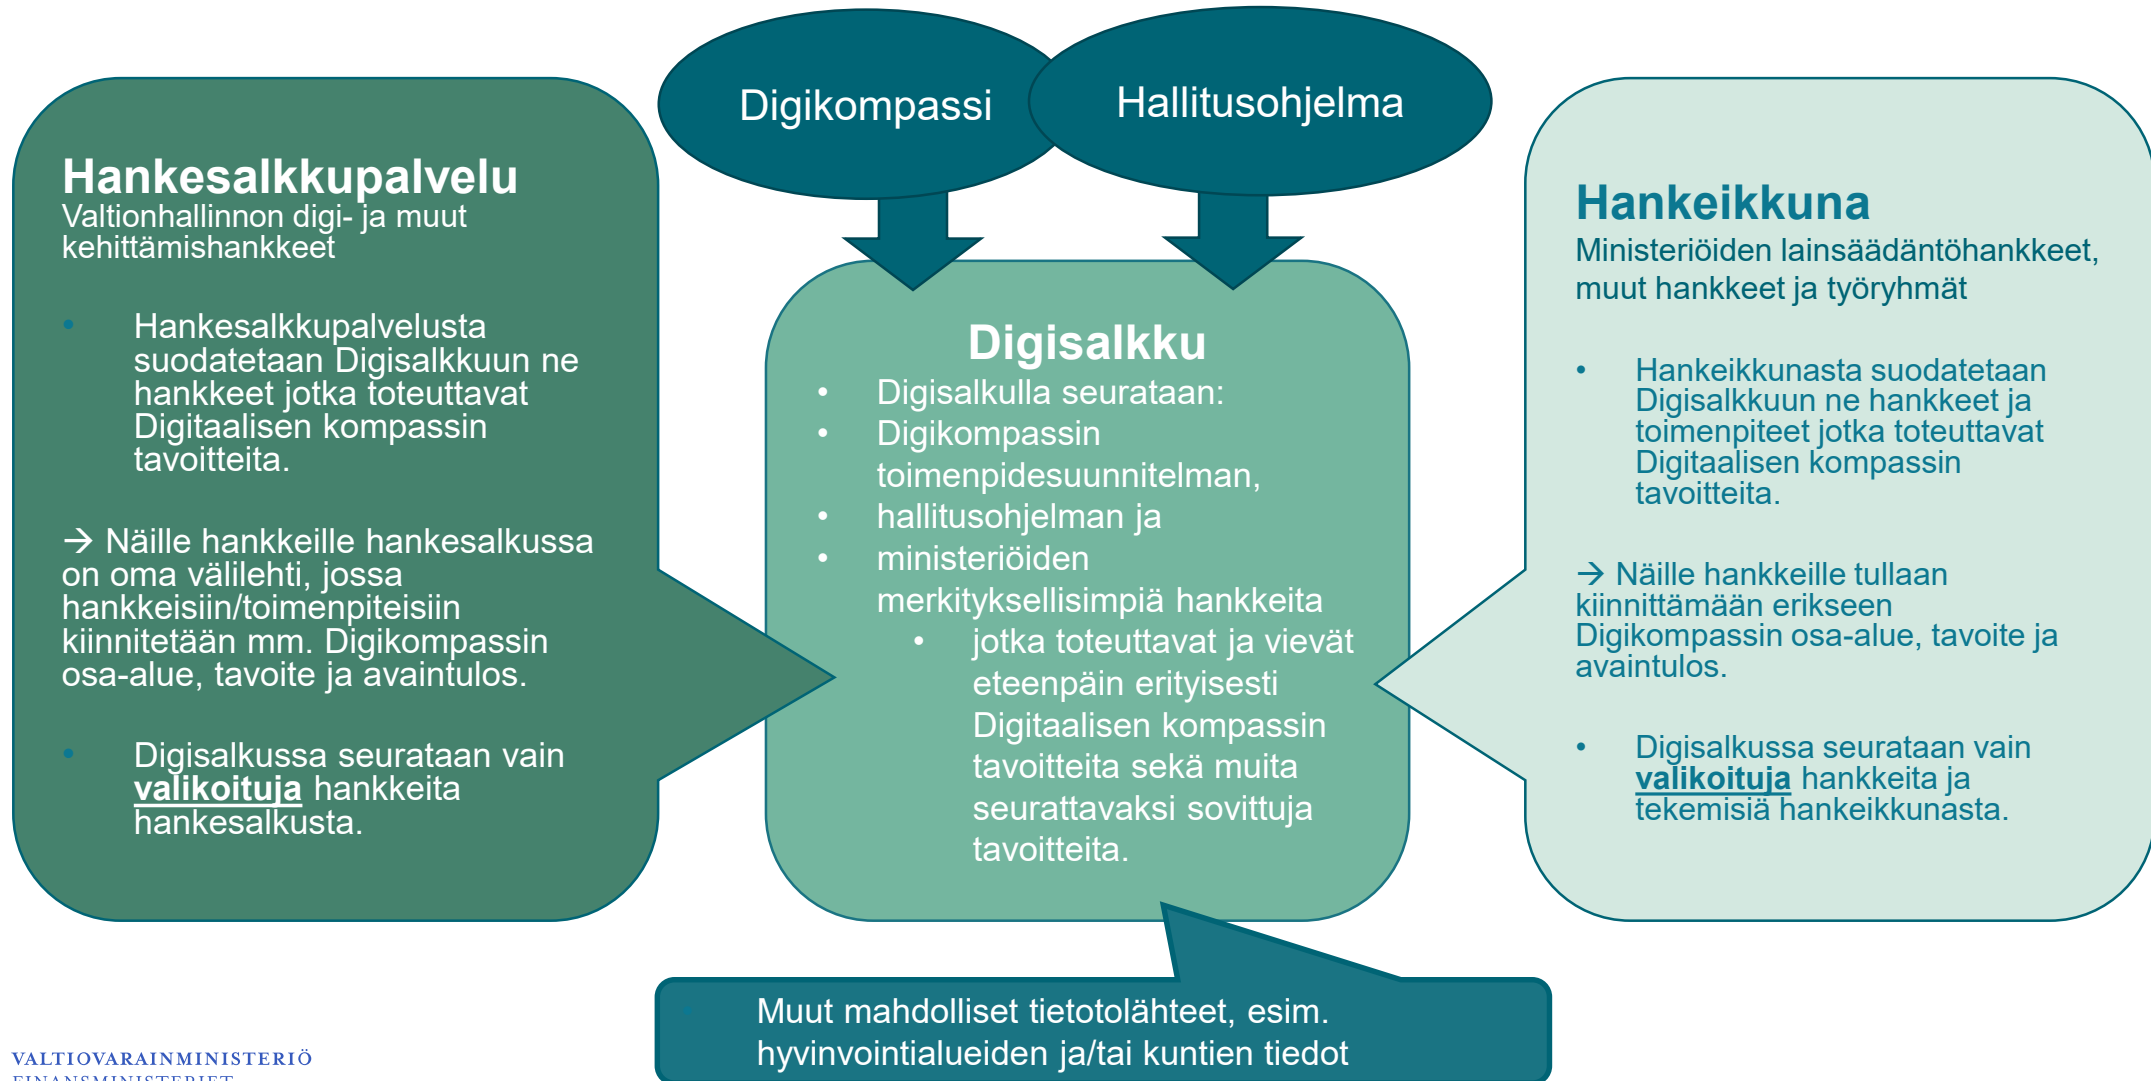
Digikompassi

Hallitusohjelma

Hankesalkkupalvelu
Valtionhallinnon digi- ja muut kehittämishankkeet

• Hankesalkkupalvelusta suodatetaan Digisalkkuun ne hankkeet jotka toteuttavat Digitaalisen kompassin tavoitteita.

→ Näille hankkeille hankesalkussa on oma välilehti, jossa hankkeisiin/toimenpiteisiin kiinnitetään mm. Digikompassin osa-alue, tavoite ja avaintulos.

• Digisalkussa seurataan vain valikoituja hankkeita hankesalkusta.

Digisalkku
• Digisalkulla seurataan:
• Digikompassin toimenpidesuunnitelman,
• hallitusohjelman ja
• ministeriöiden merkityksellisimpiä hankkeita
• jotka toteuttavat ja vievät eteenpäin erityisesti Digitaalisen kompassin tavoitteita sekä muita seurattavaksi sovittuja tavoitteita.

Hankeikkuna
Ministeriöiden lainsäädäntöhankkeet, muut hankkeet ja työryhmät

• Hankeikkunasta suodatetaan Digisalkkuun ne hankkeet ja toimenpiteet jotka toteuttavat Digitaalisen kompassin tavoitteita.

→ Näille hankkeille tullaan kiinnittämään erikseen Digikompassin osa-alue, tavoite ja avaintulos.

• Digisalkussa seurataan vain valikoituja hankkeita ja tekemisiä hankeikkunasta.

• Muut mahdolliset tietotolähteet, esim. hyvinvointialueiden ja/tai kuntien tiedot

VALTIOVARAINMINISTERIÖ
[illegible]